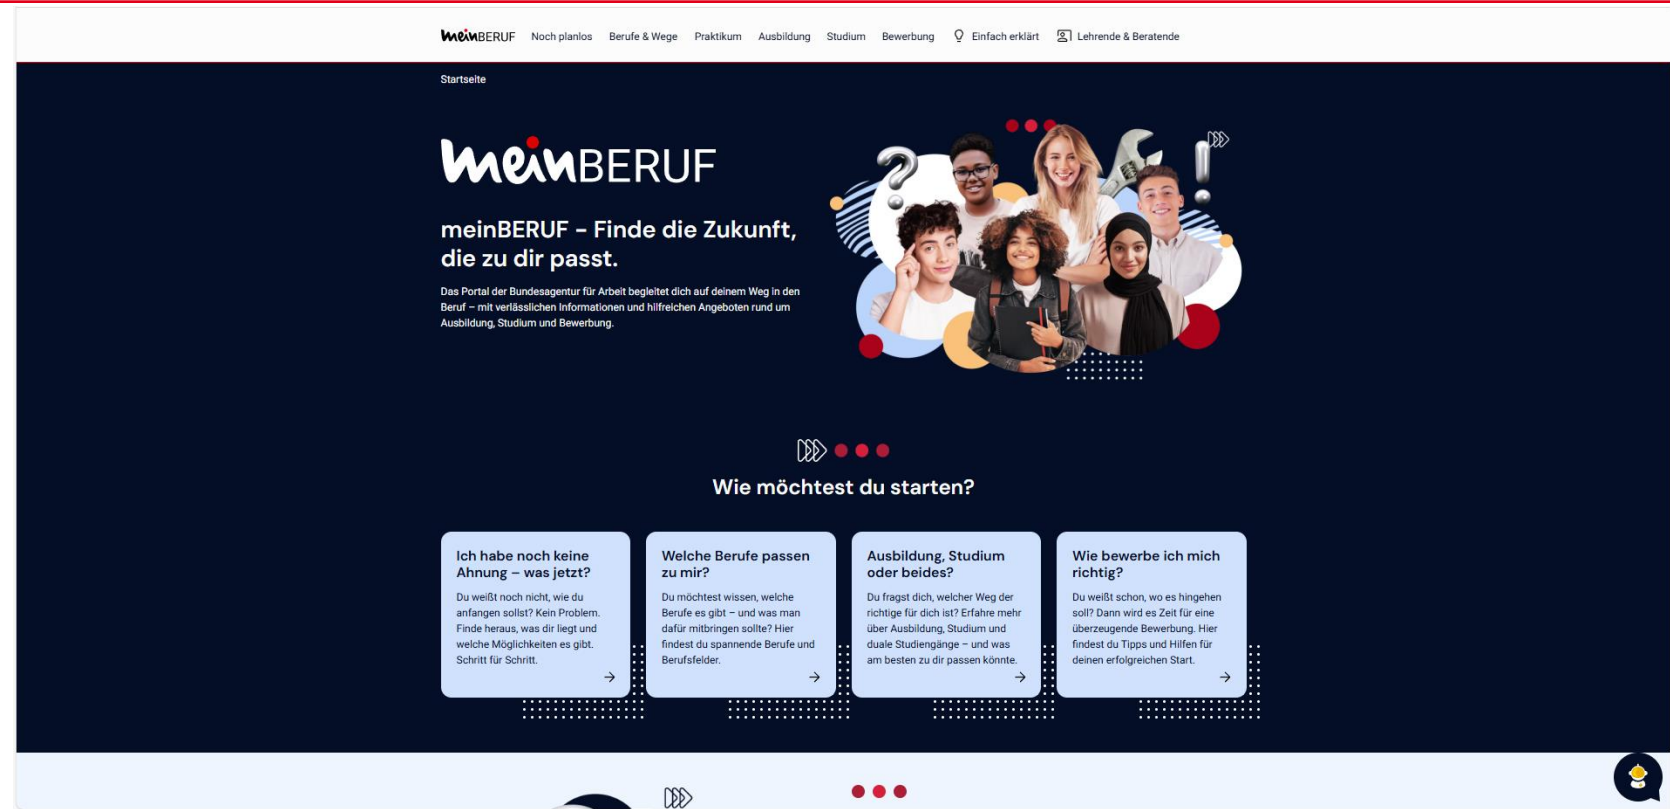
meinBERUF Noch planlos Berufe & Wege Praktikum Ausbildung Studium Bewerbung Einfach erklärt Lehrende & Beratende

Startseite

meinBERUF

meinBERUF – Finde die Zukunft, die zu dir passt.

Das Portal der Bundesagentur für Arbeit begleitet dich auf deinem Weg in den Beruf – mit verlässlichen Informationen und hilfreichen Angeboten rund um Ausbildung, Studium und Bewerbung.

Wie möchtest du starten?

Ich habe noch keine Ahnung – was jetzt?

Du weißt noch nicht, wie du anfangen sollst? Kein Problem. Finde heraus, was dir liegt und welche Möglichkeiten es gibt. Schritt für Schritt.

Welche Berufe passen zu mir?

Du möchtest wissen, welche Berufe es gibt – und was man dafür mitbringen sollte? Hier findest du spannende Berufe und Berufsfelder.

Ausbildung, Studium oder beides?

Du fragst dich, welcher Weg der richtige für dich ist? Erfahre mehr über Ausbildung, Studium und duale Studiengänge – und was am besten zu dir passen könnte.

Wie bewerbe ich mich richtig?

Du weißt schon, wo es hingehen soll? Dann wird es Zeit für eine überzeugende Bewerbung. Hier findest du Tipps und Hilfen für deinen erfolgreichen Start.